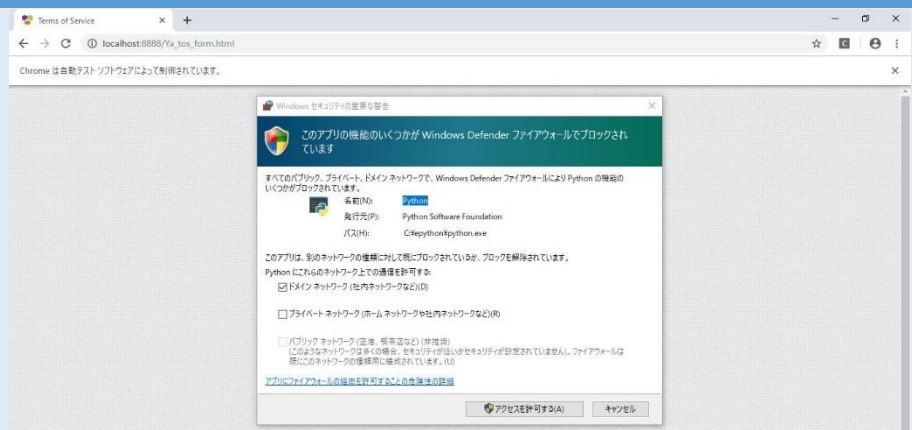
Terms of Service × +

localhost:8888/Ya_tos_form.html

Chrome は自動テスト ソフトウェアによって制御されています。 ×

Windows セキュリティの重要な警告 ×

このアプリの機能のいくつかが Windows Defender ファイアウォールでブロックされています

すべてのパブリック、プライベート、ドメイン ネットワークで、Windows Defender ファイアウォールにより Python の機能のいくつかがブロックされています。

名前(N): Python
発行元(P): Python Software Foundation
パス(H): C:¥python¥python.exe

このアプリは、別のネットワークの種類に対して既にブロックされているか、ブロックを解除されています。
Python にこれらのネットワーク上での通信を許可する:

☑ドメイン ネットワーク (社内ネットワークなど)(D)

☐プライベート ネットワーク (ホーム ネットワークや社内ネットワークなど)(R)

☐パブリック ネットワーク (空港、喫茶店など) (非推奨)
(このようなネットワークは多くの場合、セキュリティが低いかセキュリティが設定されていません)。ファイアウォールは既にこのネットワークの種類用に構成されています。(U)

アプリにファイアウォールの経由を許可することの危険性の詳細

アクセスを許可する(A) キャンセル